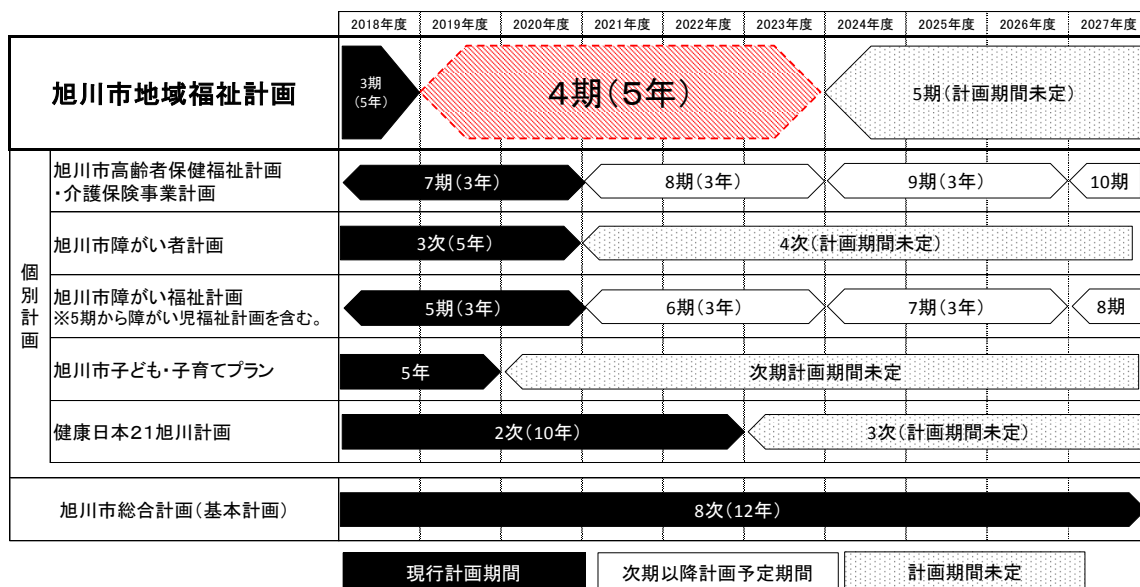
| | | 2018年度 | 2019年度 | 2020年度 | 2021年度 | 2022年度 | 2023年度 | 2024年度 | 2025年度 | 2026年度 | 2027年度 |
|---|---|---|---|---|---|---|---|---|---|---|---|
| 旭川市地域福祉計画 | | 3期(5年) | 4期(5年) | | | | | 5期(計画期間未定) | | | |
| 個別計画 | 旭川市高齢者保健福祉計画・介護保険事業計画 | 7期(3年) | | | 8期(3年) | | | 9期(3年) | | | 10期 |
| | 旭川市障がい者計画 | 3次(5年) | | | 4次(計画期間未定) | | | | | | |
| | 旭川市障がい福祉計画 ※5期から障がい児福祉計画を含む。 | 5期(3年) | | | 6期(3年) | | | 7期(3年) | | | 8期 |
| | 旭川市子ども・子育てプラン | 5年 | | 次期計画期間未定 | | | | | | | |
| | 健康日本21旭川計画 | 2次(10年) | | | | | 3次(計画期間未定) | | | | |
| 旭川市総合計画(基本計画) | | 8次(12年) | | | | | | | | | |

現行計画期間　次期以降計画予定期間　計画期間未定